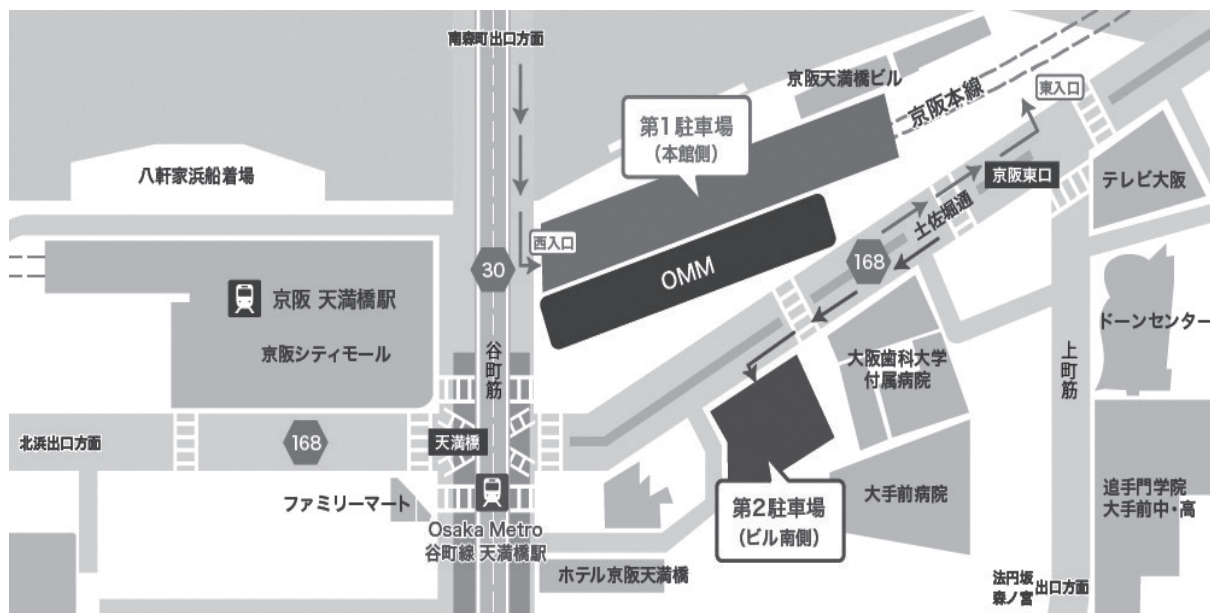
南森町出口方面

京阪天満橋ビル

京阪本線

東入口

第1駐車場
(本館側)

八軒家浜船着場

京阪東口

テレビ大阪

西入口

土佐堀通

30

OMM

168

京阪 天満橋駅

京阪シティモール

谷町筋

ドーンセンター

上町筋

大阪歯科大学
付属病院

北浜出口方面

168

天満橋

ファミリーマート

Osaka Metro
谷町線 天満橋駅

第2駐車場
(ビル南側)

大手前病院

追手門学院
大手前中・高

ホテル京阪天満橋

法円坂
森ノ宮 出口方面